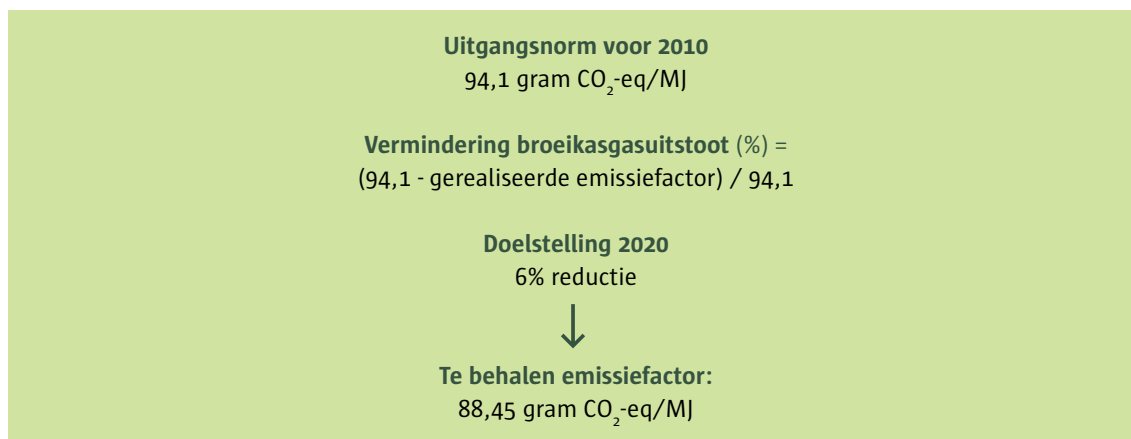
Uitgangsnorm voor 2010
94,1 gram $CO_2$-eq/MJ

Vermindering broeikasgasuitstoot (%) =
(94,1 - gerealiseerde emissiefactor) / 94,1

Doelstelling 2020
6% reductie

↓

Te behalen emissiefactor:
88,45 gram $CO_2$-eq/MJ